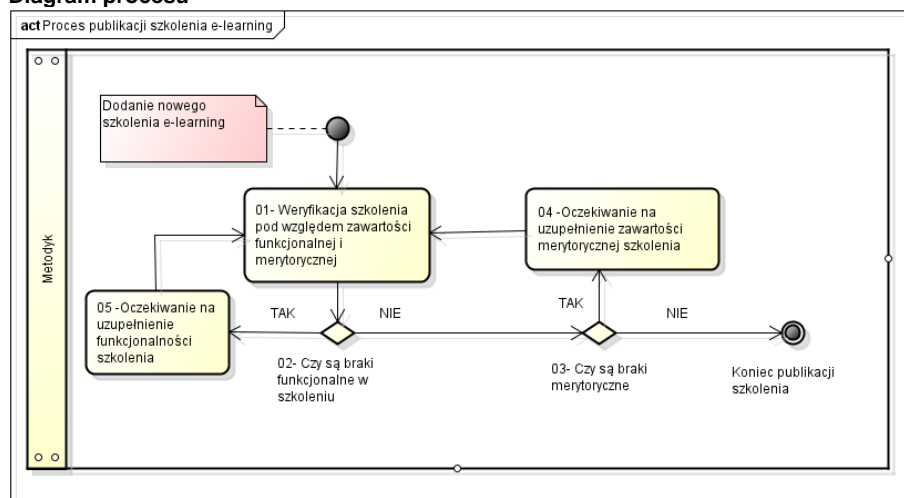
Diagram procesu

act Proces publikacji szkolenia e-learning

Metodyk

Dodanie nowego szkolenia e-learning

01- Weryfikacja szkolenia pod względem zawartości funkcjonalnej i merytorycznej

04 -Oczekiwanie na uzupełnienie zawartości merytorycznej szkolenia

05 -Oczekiwanie na uzupełnienie funkcjonalności szkolenia

TAK

NIE

TAK

NIE

02- Czy są braki funkcjonalne w szkoleniu

03- Czy są braki merytoryczne

Koniec publikacji szkolenia